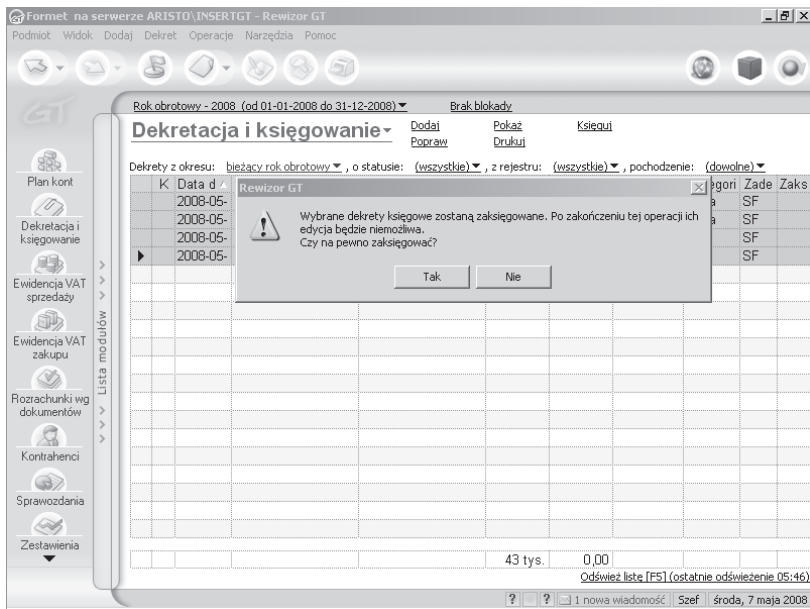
Formet na serwerze ARISTO\INSERTGT - Rewizor GT
Podmiot Widok Dodaj Dekret Operacje Narzędzia Pomoc

Rok obrotowy - 2008 (od 01-01-2008 do 31-12-2008) ▾ Brak blokady
Dekretacja i księgowanie ▾ Dodaj Popraw Pokaż Drukuj Księguj

Dekrety z okresu: bieżący rok obrotowy ▾, o statusie: (wszystkie) ▾, z rejestru: (wszystkie) ▾, pochodzenie: (dowolne) ▾

Plan kont
Dekretacja i księgowanie
Ewidencja VAT sprzedaży
Ewidencja VAT zakupu
Rozrachunki wg dokumentów
Kontrahenci
Sprawozdania
Zestawienia
Lista modułów

| K | Data d | | | | | | egori | Zade | Zaks |
|---|---|---|---|---|---|---|---|---|---|
| | 2008-05- | | | | | | a | SF | |
| | 2008-05- | | | | | | a | SF | |
| | 2008-05- | | | | | | | SF | |
| | 2008-05- | | | | | | | SF | |

Rewizor GT
Wybrane dekrety księgowe zostaną zaksięgowane. Po zakończeniu tej operacji ich edycja będzie niemożliwa.
Czy na pewno zaksięgować?
Tak Nie

43 tys. 0,00
Odśwież listę [F5] (ostatnie odświeżenie 05:46)
? ? 1 nowa wiadomość Szef środa, 7 maja 2008